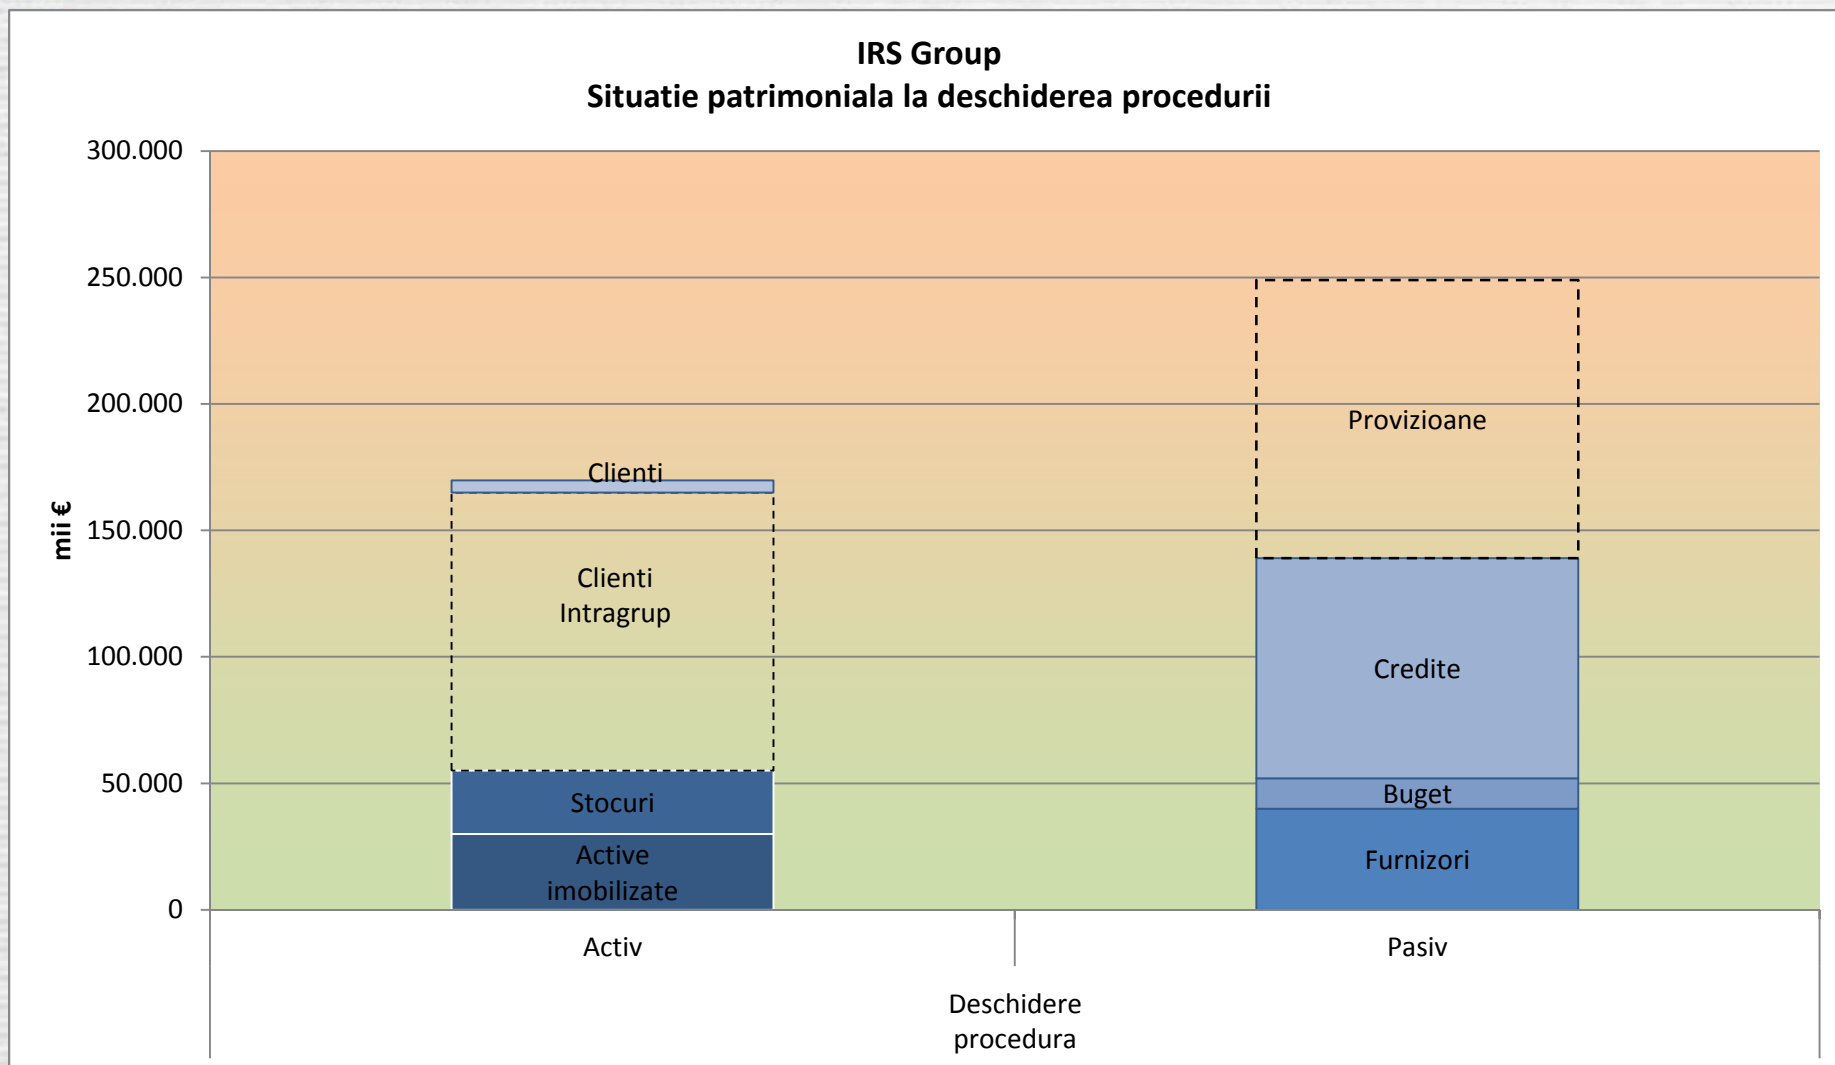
IRS Group
Situatie patrimoniala la deschiderea procedurii

mii €

300.000
250.000
200.000
150.000
100.000
50.000
0

Clienti
Clienti Intragrup
Stocuri
Active imobilizate

Provizioane
Credite
Buget
Furnizori

Activ
Pasiv

Deschidere procedura